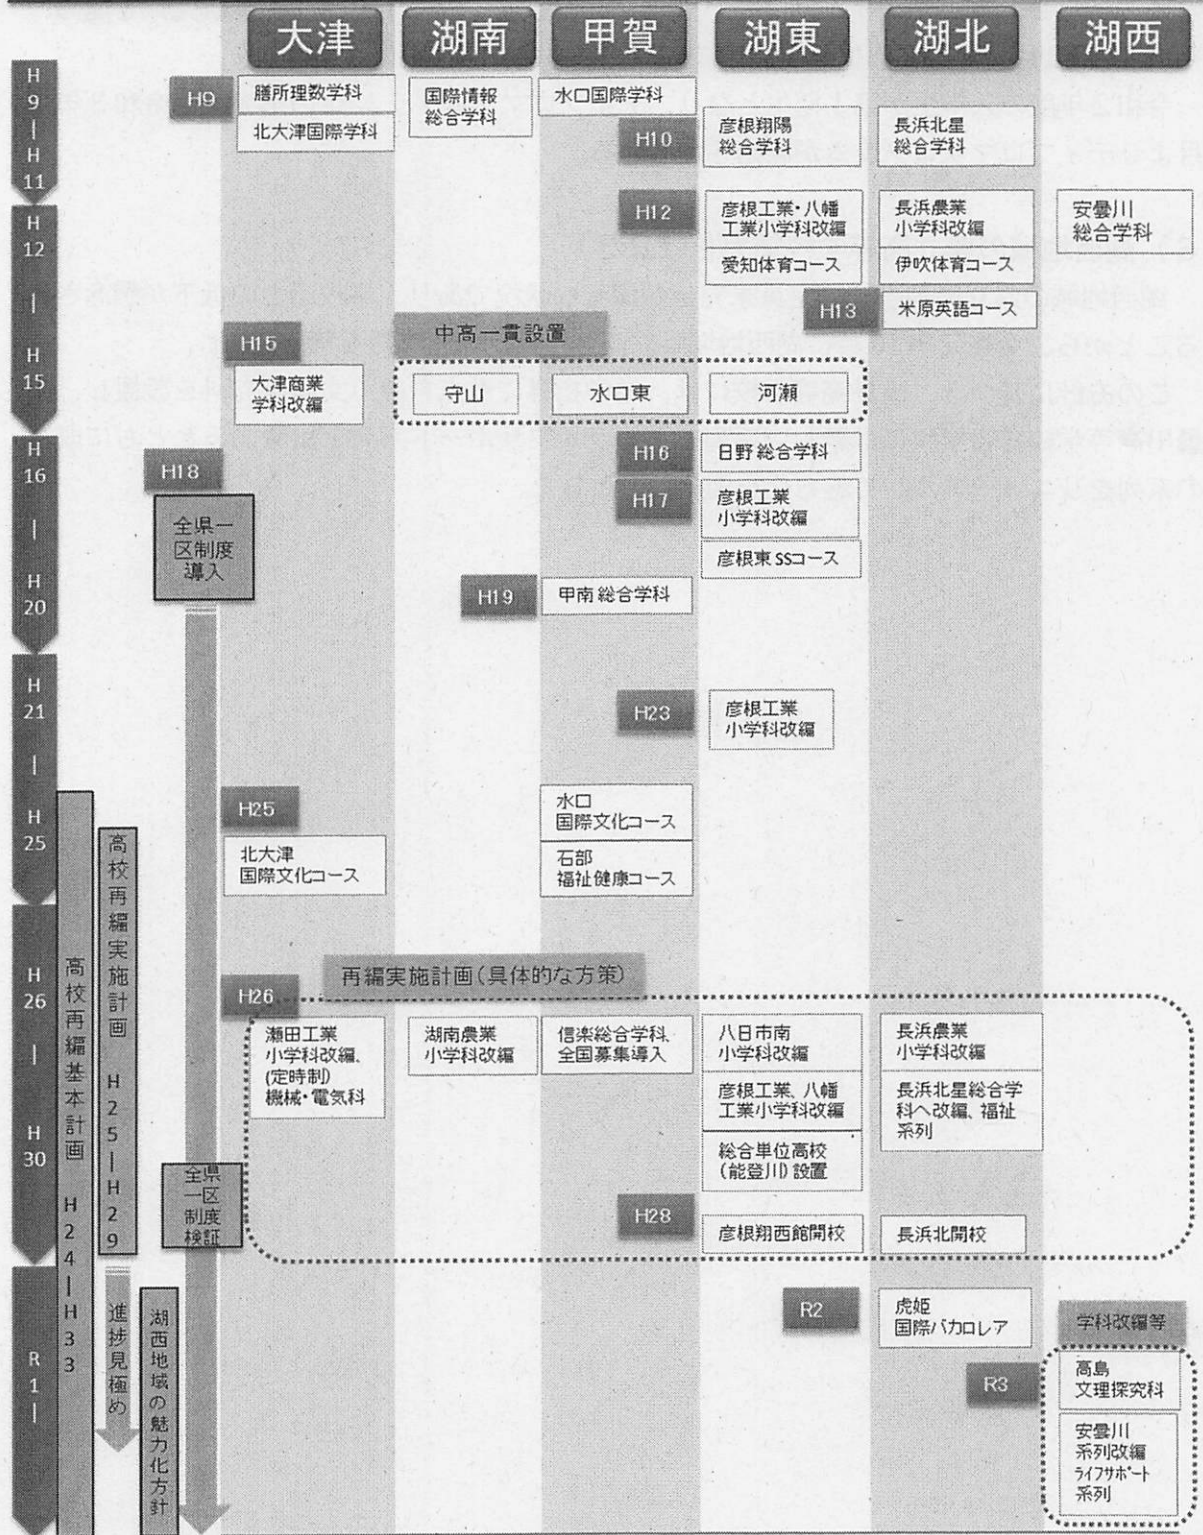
大津
湖南
甲賀
湖東
湖北
湖西

H9－H11
H12－H15
H16－H20
H21－H25
H26－H30
R1－

H9
膳所理数学科
北大津国際学科
国際情報総合学科
水口国際学科

H10
彦根翔陽総合学科
長浜北星総合学科

H12
彦根工業・八幡工業小学科改編
愛知体育コース
長浜農業小学科改編
伊吹体育コース
安曇川総合学科

H13
米原英語コース

H15
大津商業学科改編

中高一貫設置
守山
水口東
河瀬

H16
日野総合学科

H17
彦根工業小学科改編
彦根東SSコース

H18
全県一区制度導入

H19
甲南総合学科

H23
彦根工業小学科改編

H25
北大津国際文化コース
水口国際文化コース
石部福祉健康コース

高校再編基本計画 H24－H33
高校再編実施計画 H25－H29

H26
再編実施計画(具体的な方策)
瀬田工業小学科改編、(定時制)機械・電気科
湖南農業小学科改編
信楽総合学科、全国募集導入
八日市南小学科改編
彦根工業、八幡工業小学科改編
総合単位高校(能登川)設置
長浜農業小学科改編
長浜北星総合学科へ改編、福祉系列

全県一区制度検証

H28
彦根翔西館開校
長浜北開校

進捗見極め
湖西地域の魅力化方針

R2
虎姫国際バカロレア

学科改編等

R3
高島文理探究科
安曇川系列改編ライフサポート系列